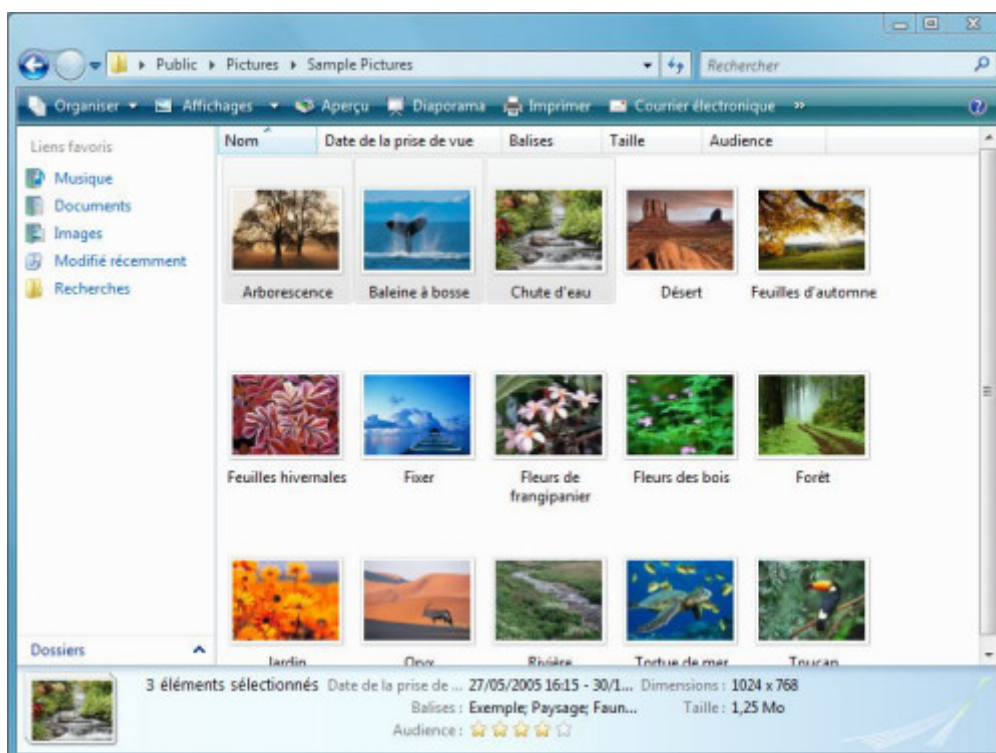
Public ▸ Pictures ▸ Sample Pictures

Rechercher

Organiser ▾ Affichages ▾ Aperçu Diaporama Imprimer Courrier électronique »

Liens favoris

Musique
Documents
Images
Modifié récemment
Recherches

Dossiers

| Nom | Date de la prise de vue | Balises | Taille | Audience |
|---|---|---|---|---|

Arborescence
Baleine à bosse
Chute d'eau
Désert
Feuilles d'automne

Feuilles hivernales
Fixer
Fleurs de frangipanier
Fleurs des bois
Forêt

Jardin
Oryx
Rivière
Tortue de mer
Toucan

3 éléments sélectionnés Date de la prise de ... 27/05/2005 16:15 - 30/1... Dimensions : 1024 x 768
Balises : Exemple; Paysage; Faun... Taille : 1,25 Mo
Audience : ☆☆☆☆☆